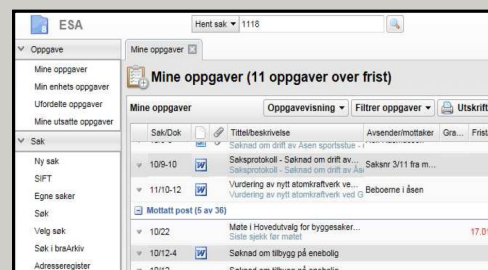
ESA

Hent sak ▾ 1118

Oppgave
Mine oppgaver
Min enhets oppgaver
Ufordelte oppgaver
Mine utsatte oppgaver
Sak
Ny sak
SIFT
Egne saker
Søk
Velg søk
Søk i braArkiv
Adresseregister

Mine oppgaver

Mine oppgaver (11 oppgaver over frist)

Mine oppgaver
Oppgavevisning ▾ Filtrer oppgaver ▾ Utskrift

| Sak/Dok | | Tittel/beskrivelse | Avsender/mottaker | Gra... | Frist |
|---|---|---|---|---|---|
| | | Søknad om drift av Åsen sportstue - i | | | |
| 10/9-10 | | Saksprotokoll - Søknad om drift av... Saksprotokoll - Søknad om drift av Ås | Saksnr 3/11 fra m... | | |
| 11/10-12 | | Vurdering av nytt atomkraftverk ve... Vurdering av nytt atomkraftverk ved G | Beboerne i åsen | | |
| Mottatt post (5 av 36) | | | | | |
| 10/22 | | Møte i Hovedutvalg for byggesaker... Siste sjekk før møtet | | | 17.0 |
| 10/12-4 | | Søknad om tilbygg på enebolig | | | |
| 10/12 | | Søknad om tilbygg på enebolig | | | |